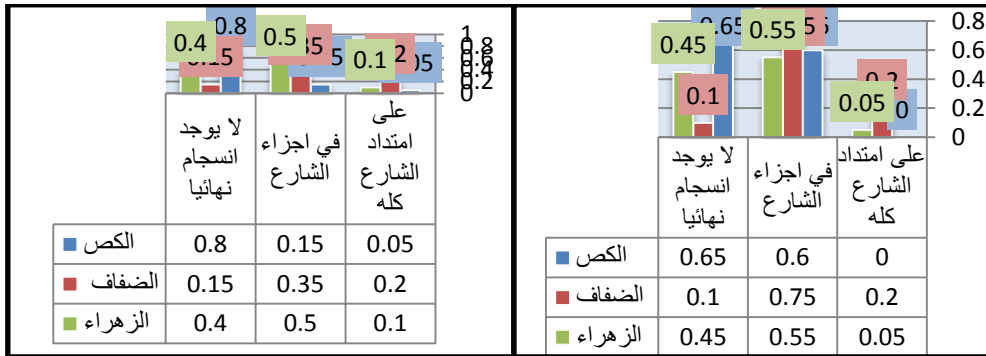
0.4 0.8 0.15 0.5 0.35 0.15 0.1 0.2 0.05
1 0.8 0.6 0.4 0.2 0

| | لا يوجد انسجام نهائيا | في اجزاء الشارع | على امتداد الشارع كله |
|---|---|---|---|
| الكص | 0.8 | 0.15 | 0.05 |
| الضفاف | 0.15 | 0.35 | 0.2 |
| الزهراء | 0.4 | 0.5 | 0.1 |

0.45 0.65 0.55 0.75 0.6 0.1 0.2 0.05 0
0.8 0.6 0.4 0.2 0

| | لا يوجد انسجام نهائيا | في اجزاء الشارع | على امتداد الشارع كله |
|---|---|---|---|
| الكص | 0.65 | 0.6 | 0 |
| الضفاف | 0.1 | 0.75 | 0.2 |
| الزهراء | 0.45 | 0.55 | 0.05 |